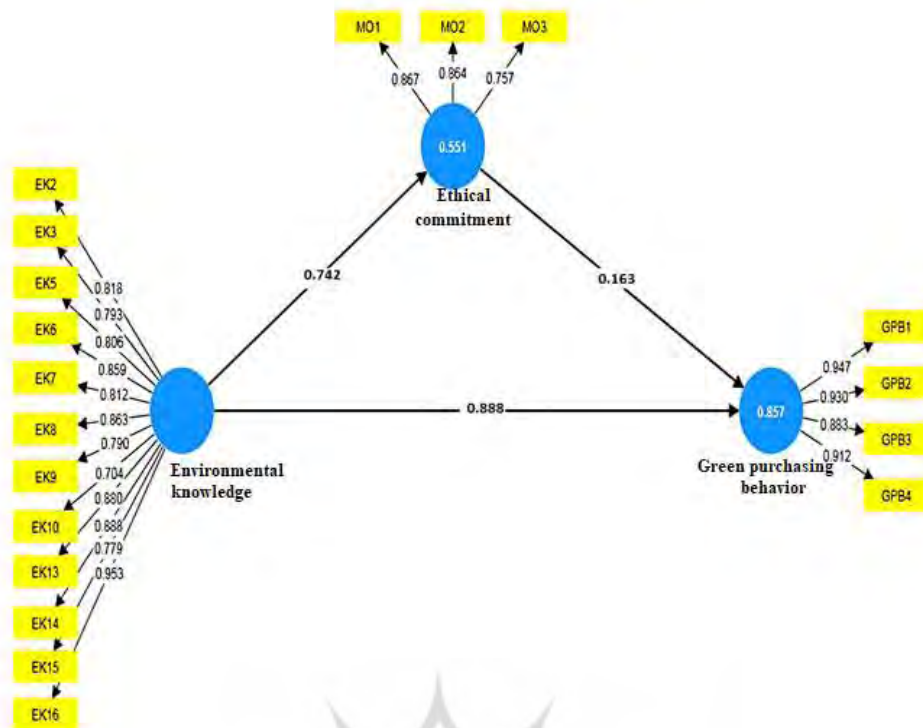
MO1
MO2
MO3
0.867
0.864
0.757
0.551
Ethical commitment

EK2
EK3
EK5
EK6
EK7
EK8
EK9
EK10
EK13
EK14
EK15
EK16
0.818
0.793
0.806
0.859
0.812
0.863
0.790
0.704
0.880
0.888
0.779
0.953
Environmental knowledge

0.742
0.163
0.888

0.857
Green purchasing behavior
0.947
0.930
0.883
0.912
GPB1
GPB2
GPB3
GPB4